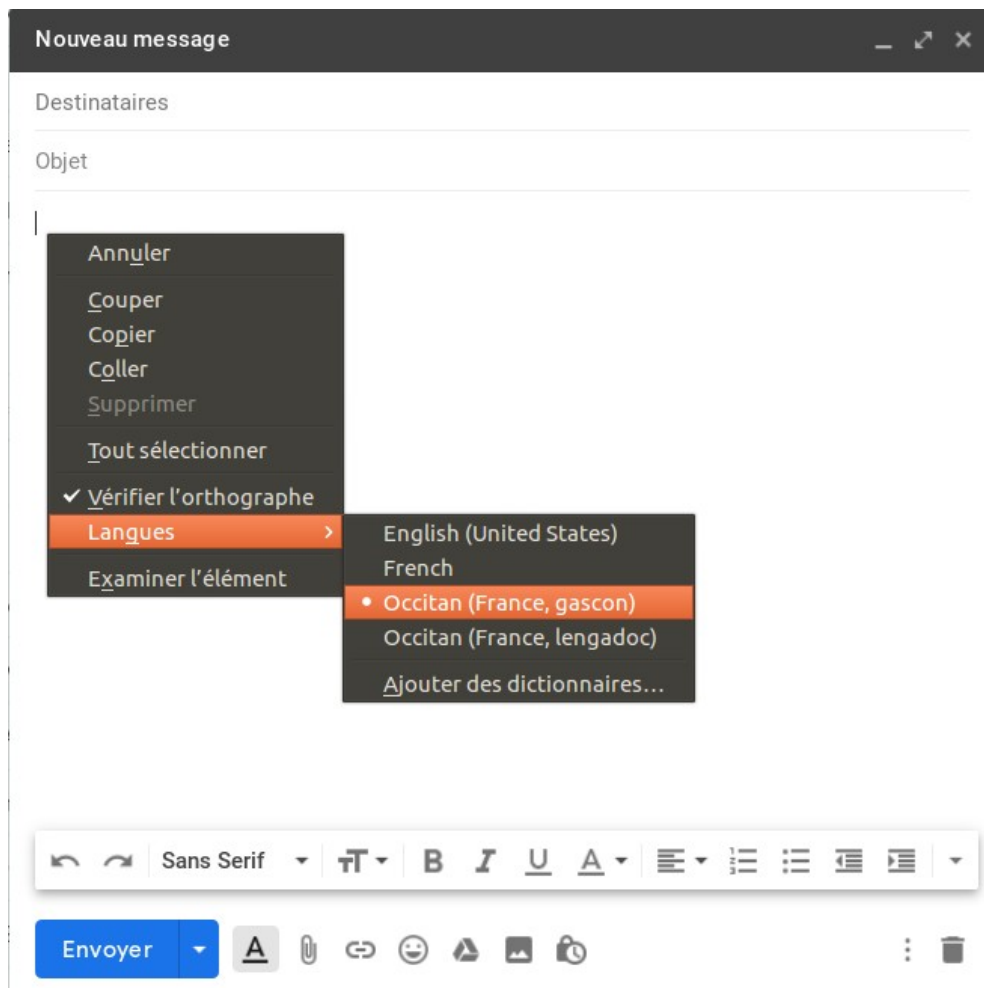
Nouveau message

Destinataires

Objet

Annuler

Couper
Copier
Coller
Supprimer

Tout sélectionner

✓ Vérifier l'orthographe
Langues

Examiner l'élément

English (United States)
French
• Occitan (France, gascon)
Occitan (France, lengadoc)

Ajouter des dictionnaires...

Sans Serif

Envoyer